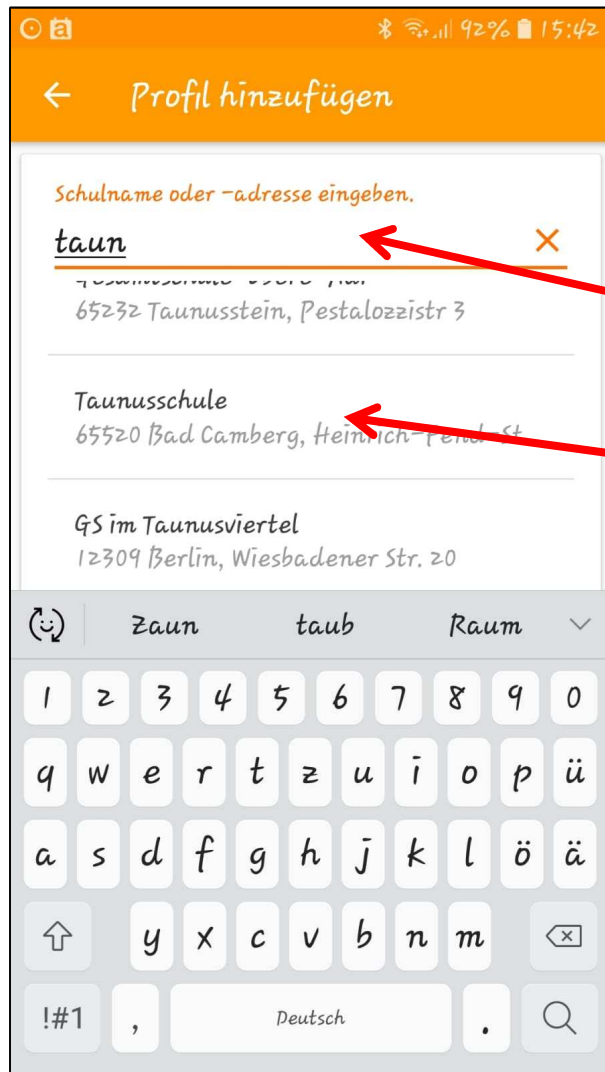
92% 15:42

Profil hinzufügen

Schulname oder -adresse eingeben.

taun

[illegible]
65232 Taunusstein, Pestalozzistr 3

Taunusschule
65520 Bad Camberg, Hein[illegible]

GS im Taunusviertel
12309 Berlin, Wiesbadener Str. 20

Zaun taub Raum

1 2 3 4 5 6 7 8 9 0
q w e r t z u i o p ü
a s d f g h j k l ö ä
y x c v b n m
!#1 , Deutsch .